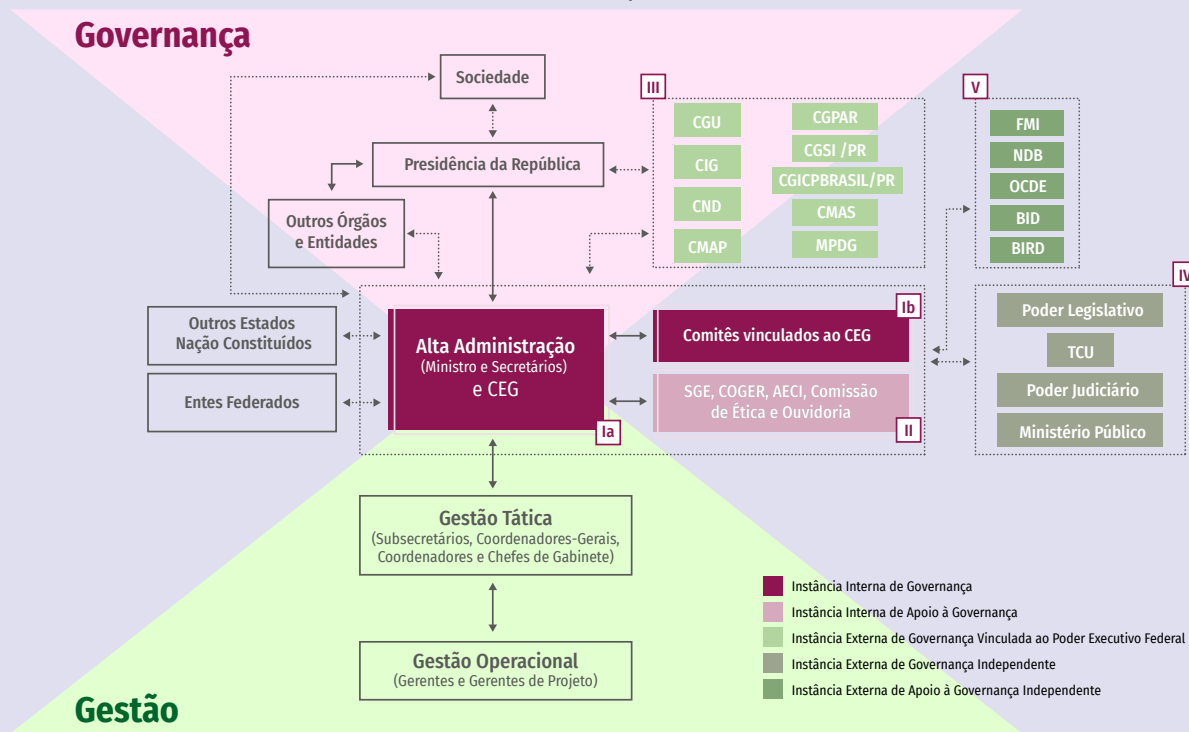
Governança

Sociedade

Presidência da República

Outros Órgãos e Entidades

III

CGU

CIG

CND

CMAP

CGPAR

CGSI /PR

CGICPBRASIL/PR

CMAS

MPDG

V

FMI

NDB

OCDE

BID

BIRD

IV

Poder Legislativo

TCU

Poder Judiciário

Ministério Público

Outros Estados Nação Constituídos

Entes Federados

Alta Administração (Ministro e Secretários) e CEG

Ia

Ib

Comitês vinculados ao CEG

SGE, COGER, AECI, Comissão de Ética e Ouvidoria

II

Gestão Tática (Subsecretários, Coordenadores-Gerais, Coordenadores e Chefes de Gabinete)

Gestão Operacional (Gerentes e Gerentes de Projeto)

Instância Interna de Governança

Instância Interna de Apoio à Governança

Instância Externa de Governança Vinculada ao Poder Executivo Federal

Instância Externa de Governança Independente

Instância Externa de Apoio à Governança Independente

Gestão